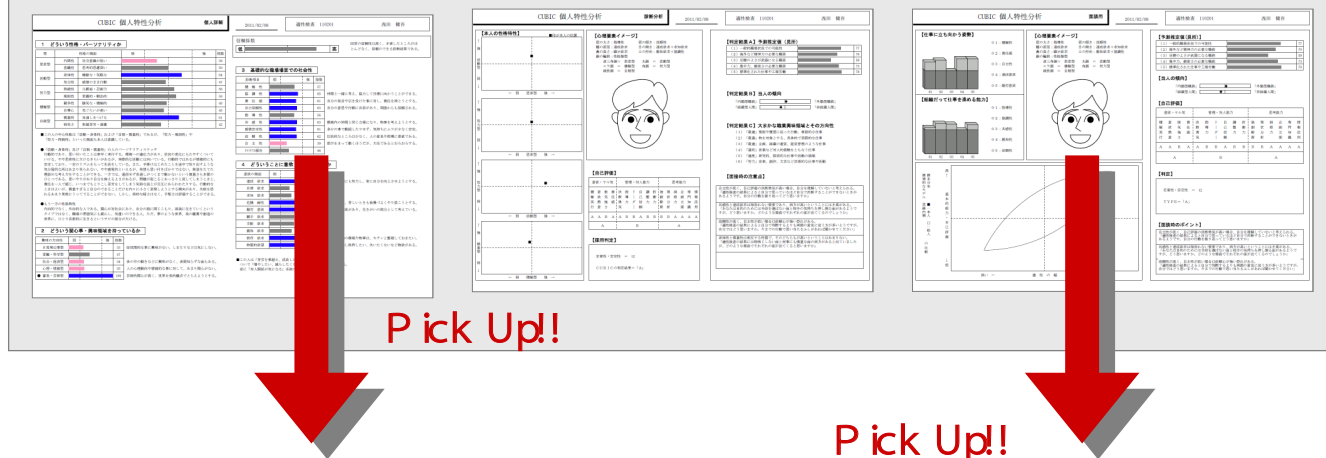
CUBIC 個人特性分析　個人診断

1　どういう性格・パーソナリティか

2　どういう関心事・興味領域を持っているか

3　基礎的な職業適性での社会性

4　どういうことに意欲

CUBIC 個人特性分析　診断分析

【本人の性格特性】

【心理環境イメージ】

【自己評価】

【採用判定】

【判定結果1】予測指定度（高得）

【判定結果2】出人の傾向

【判定結果3】大きかな職業興味領域とその方向性

【面接時の注意点】

CUBIC 個人特性分析　面接用

【仕事に立ち向かう姿勢】

【組織だって仕事を進める能力】

【心理環境イメージ】

【予測指定度（高得）】

【出人の傾向】

【自己評価】

【特記】

【面接時のポイント】

Pick Up!!

Pick Up!!